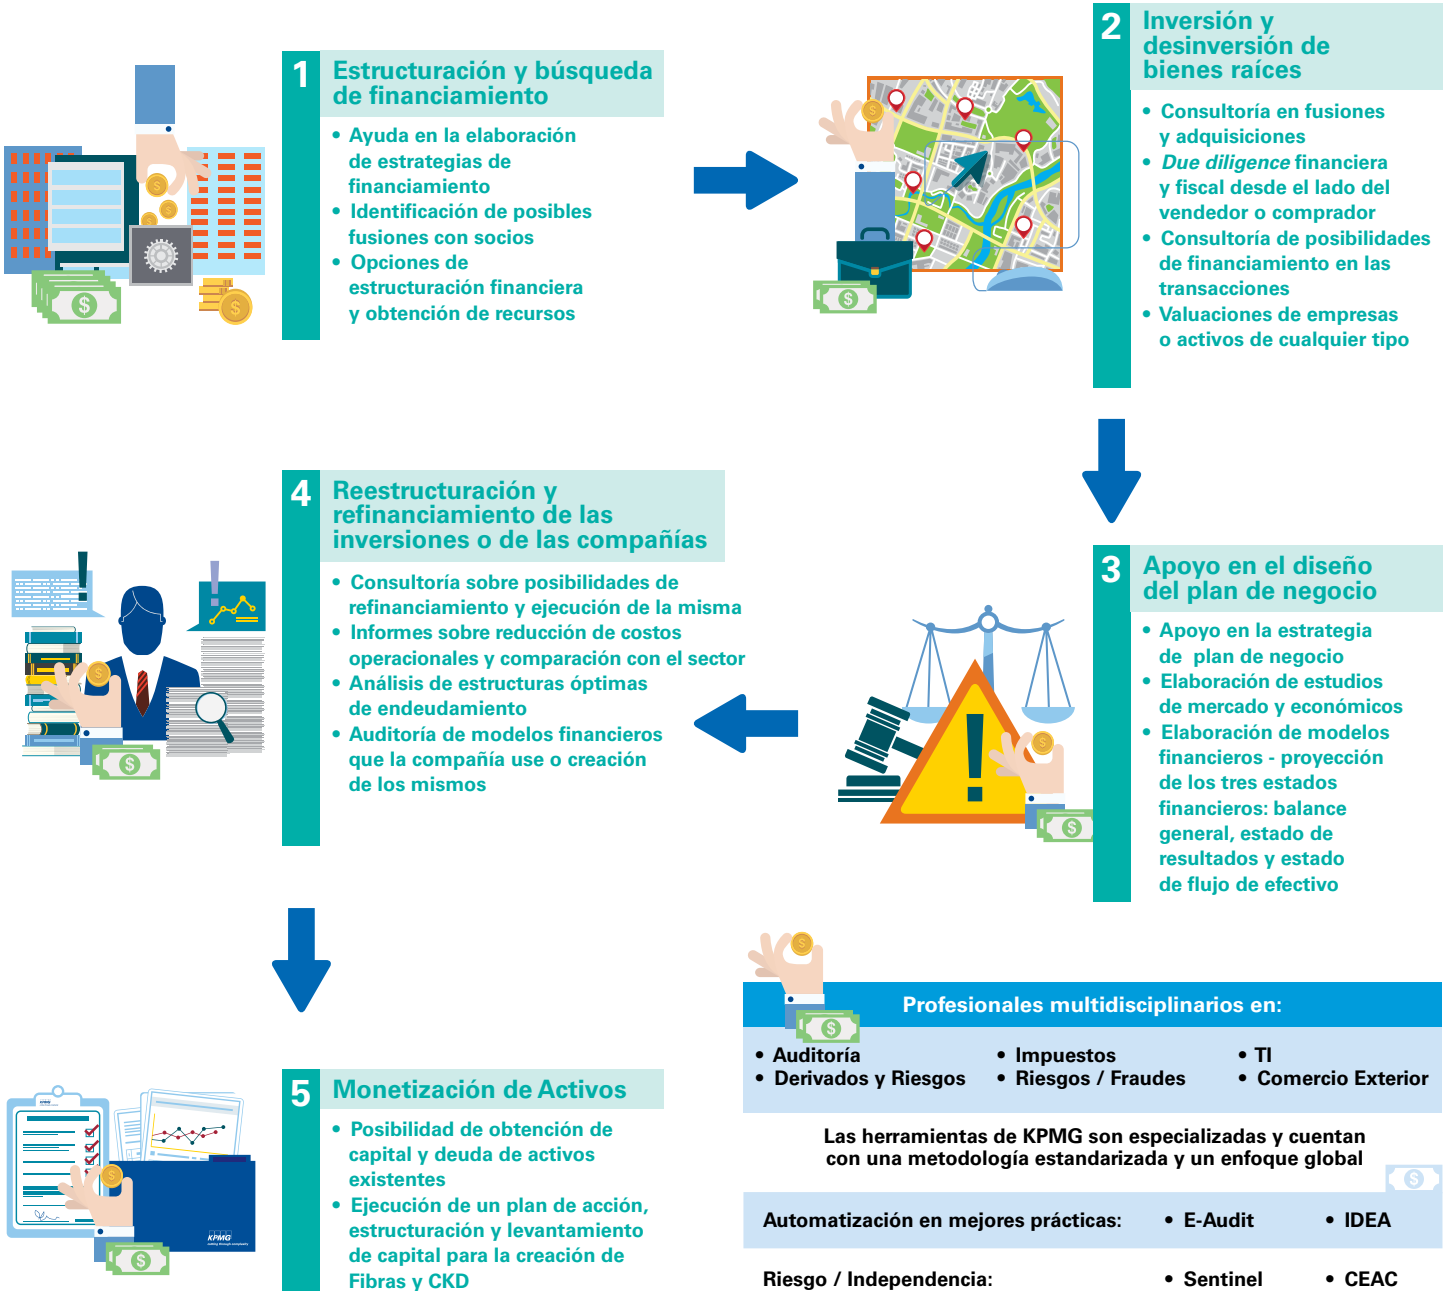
1 Estructuración y búsqueda de financiamiento

• Ayuda en la elaboración de estrategias de financiamiento
• Identificación de posibles fusiones con socios
• Opciones de estructuración financiera y obtención de recursos

2 Inversión y desinversión de bienes raíces

• Consultoría en fusiones y adquisiciones
• *Due diligence* financiera y fiscal desde el lado del vendedor o comprador
• Consultoría de posibilidades de financiamiento en las transacciones
• Valuaciones de empresas o activos de cualquier tipo

3 Apoyo en el diseño del plan de negocio

• Apoyo en la estrategia de plan de negocio
• Elaboración de estudios de mercado y económicos
• Elaboración de modelos financieros - proyección de los tres estados financieros: balance general, estado de resultados y estado de flujo de efectivo

4 Reestructuración y refinanciamiento de las inversiones o de las compañías

• Consultoría sobre posibilidades de refinanciamiento y ejecución de la misma
• Informes sobre reducción de costos operacionales y comparación con el sector
• Análisis de estructuras óptimas de endeudamiento
• Auditoría de modelos financieros que la compañía use o creación de los mismos

5 Monetización de Activos

• Posibilidad de obtención de capital y deuda de activos existentes
• Ejecución de un plan de acción, estructuración y levantamiento de capital para la creación de Fibras y CKD

KPMG

Profesionales multidisciplinarios en:

• Auditoría
• Derivados y Riesgos
• Impuestos
• Riesgos / Fraudes
• TI
• Comercio Exterior

Las herramientas de KPMG son especializadas y cuentan con una metodología estandarizada y un enfoque global

Automatización en mejores prácticas: • E-Audit • IDEA

Riesgo / Independencia: • Sentinel • CEAC